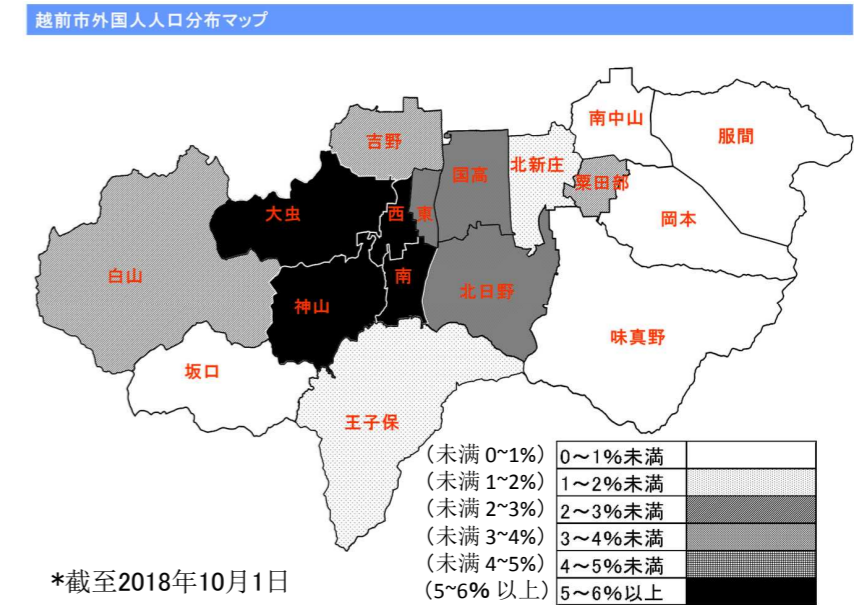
越前市外国人人口分布マップ

吉野
南中山
服間
国高
北新庄
粟田部
大虫
西
東
岡本
白山
南
北日野
神山
味真野
坂口
王子保

（未満 0~1%）
（未満 1~2%）
（未满 2~3%）
（未满 3~4%）
（未满 4~5%）
（5~6% 以上）

| 0～1%未満 | |
|---|---|
| 1～2%未満 | |
| 2～3%未満 | |
| 3～4%未満 | |
| 4～5%未満 | |
| 5～6%以上 | |

*截至2018年10月1日